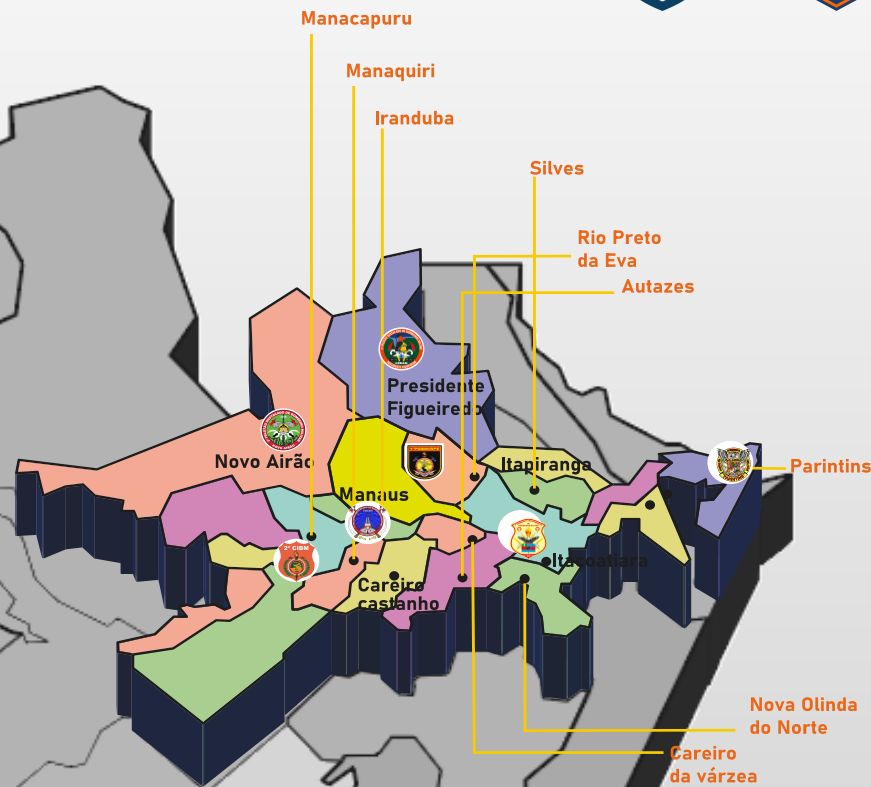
Manacapuru

Manaquiri

Iranduba

Silves

Rio Preto da Eva

Autazes

Presidente Figueiredo

Novo Airão

Itapiranga

Parintins

Manaus

2º CIBM

Careiro castanho

Itacoatiara

Nova Olinda do Norte

Careiro da várzea